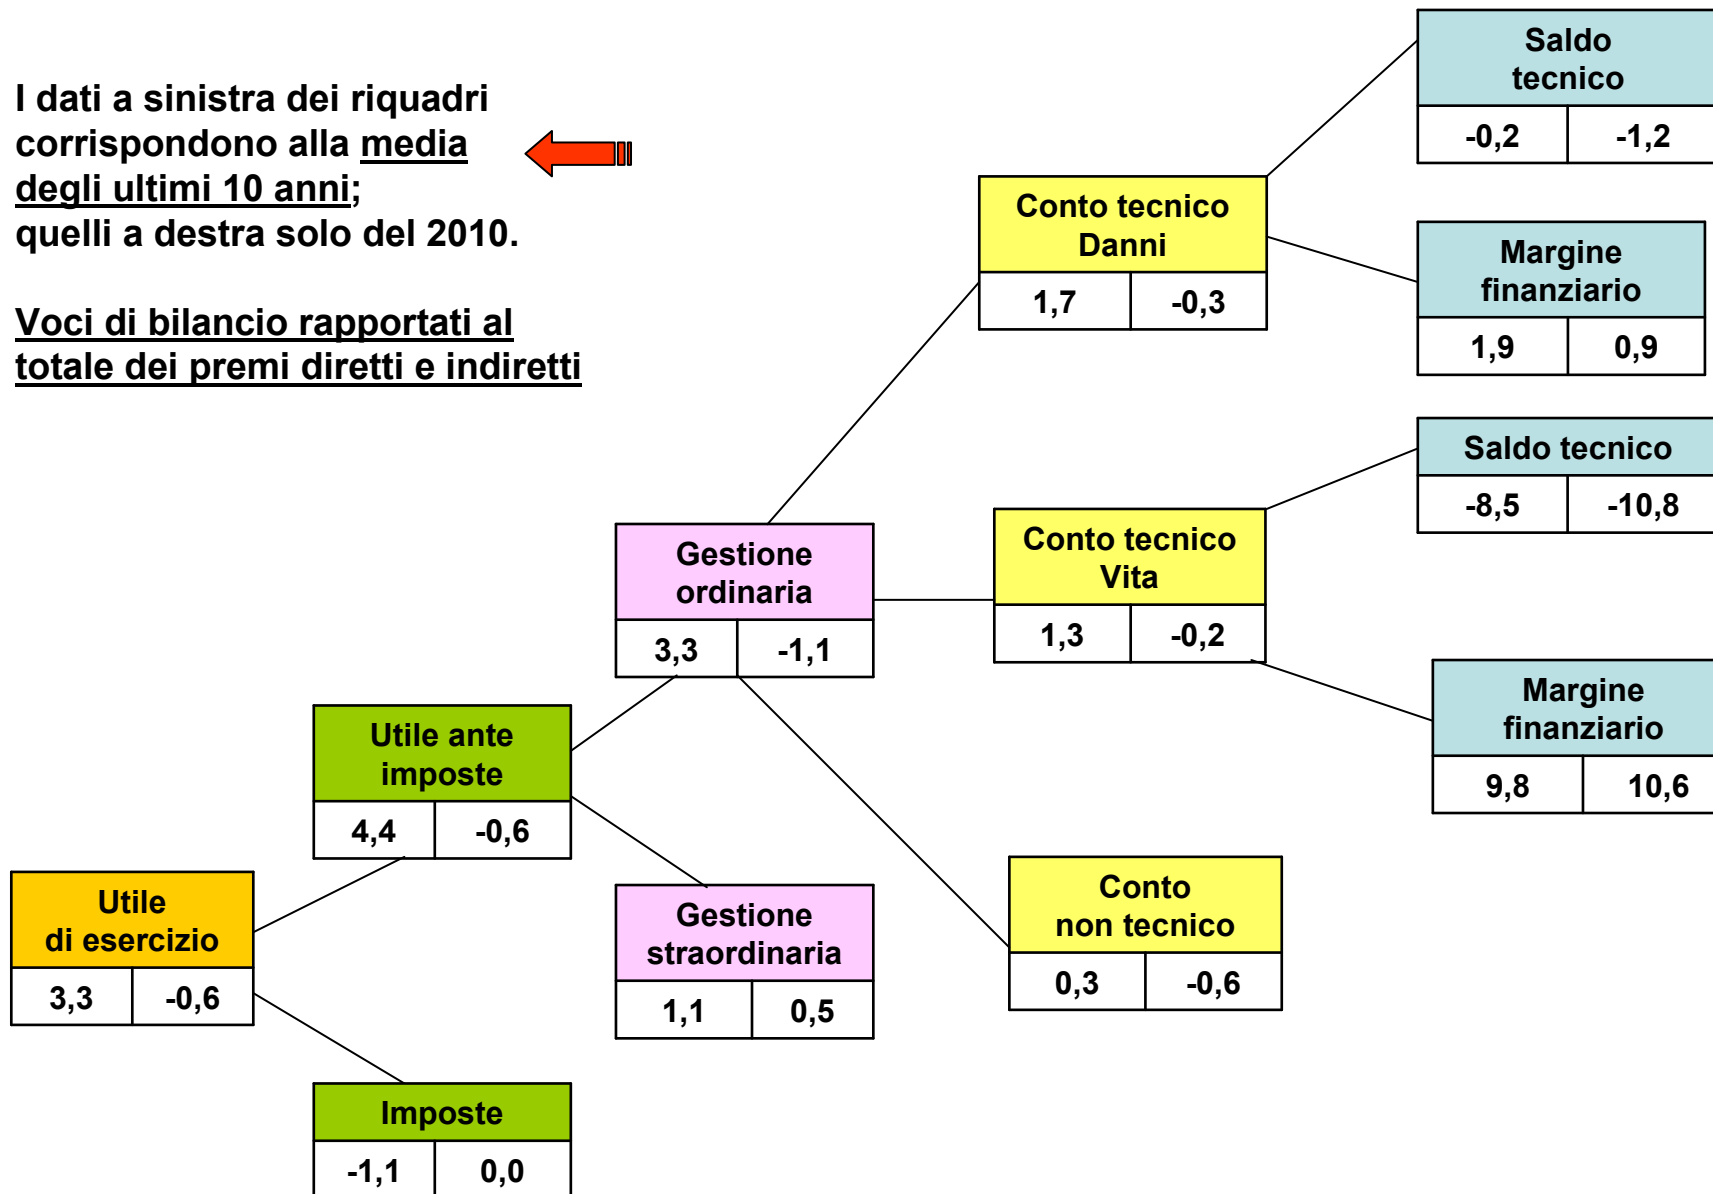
I dati a sinistra dei riquadri corrispondono alla media degli ultimi 10 anni; quelli a destra solo del 2010.

Voci di bilancio rapportati al totale dei premi diretti e indiretti

Saldo tecnico
| -0,2 | -1,2 |
|---|---|

Conto tecnico Danni
| 1,7 | -0,3 |
|---|---|

Margine finanziario
| 1,9 | 0,9 |
|---|---|

Saldo tecnico
| -8,5 | -10,8 |
|---|---|

Gestione ordinaria
| 3,3 | -1,1 |
|---|---|

Conto tecnico Vita
| 1,3 | -0,2 |
|---|---|

Margine finanziario
| 9,8 | 10,6 |
|---|---|

Utile ante imposte
| 4,4 | -0,6 |
|---|---|

Conto non tecnico
| 0,3 | -0,6 |
|---|---|

Utile di esercizio
| 3,3 | -0,6 |
|---|---|

Gestione straordinaria
| 1,1 | 0,5 |
|---|---|

Imposte
| -1,1 | 0,0 |
|---|---|